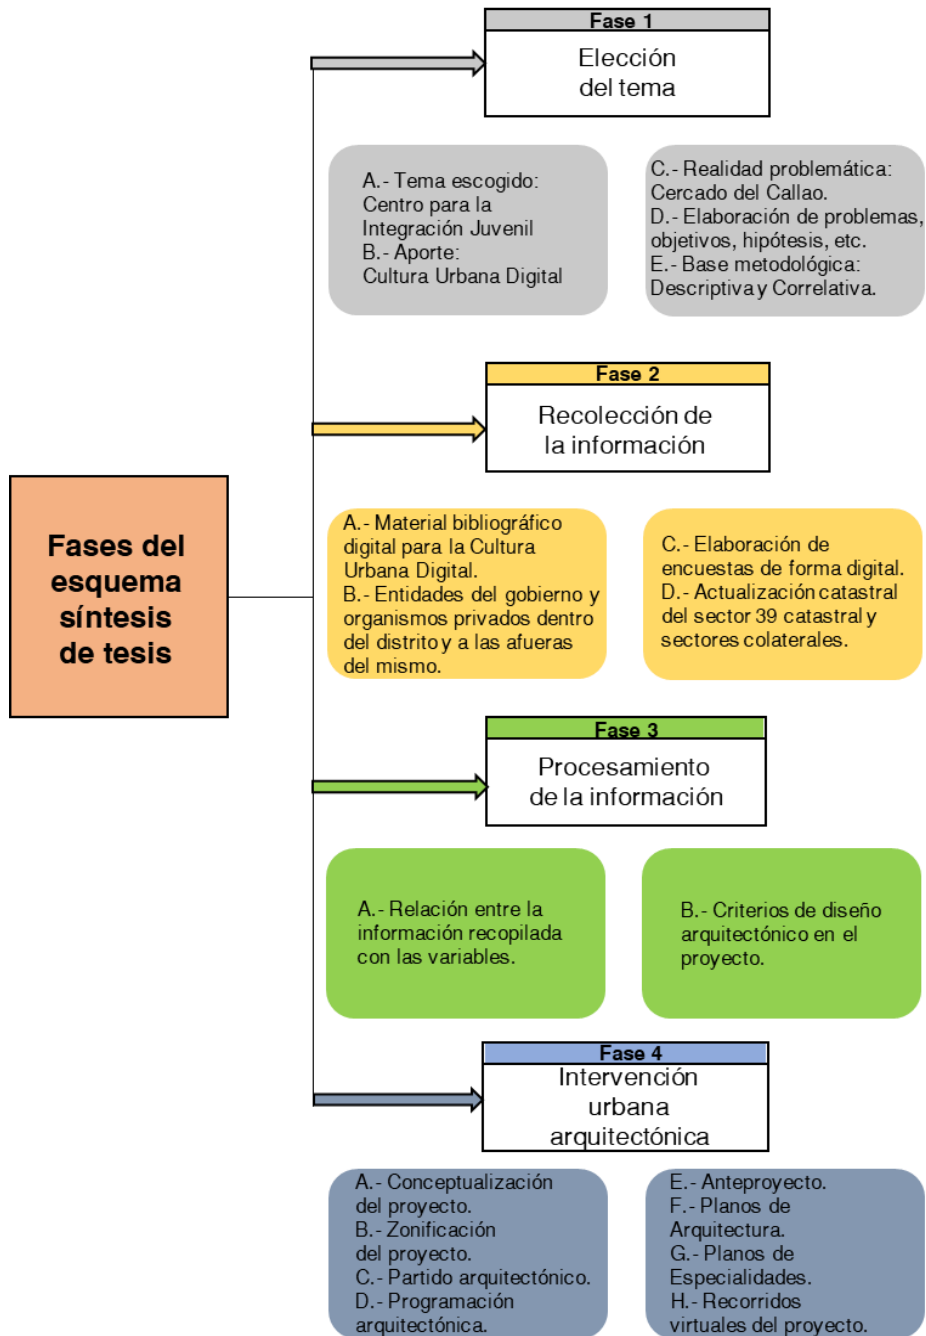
Fases del esquema síntesis de tesis

Fase 1
Elección del tema

A.- Tema escogido: Centro para la Integración Juvenil
B.- Aporte: Cultura Urbana Digital

C.- Realidad problemática: Cercado del Callao.
D.- Elaboración de problemas, objetivos, hipótesis, etc.
E.- Base metodológica: Descriptiva y Correlativa.

Fase 2
Recolección de la información

A.- Material bibliográfico digital para la Cultura Urbana Digital.
B.- Entidades del gobierno y organismos privados dentro del distrito y a las afueras del mismo.

C.- Elaboración de encuestas de forma digital.
D.- Actualización catastral del sector 39 catastral y sectores colaterales.

Fase 3
Procesamiento de la información

A.- Relación entre la información recopilada con las variables.

B.- Criterios de diseño arquitectónico en el proyecto.

Fase 4
Intervención urbana arquitectónica

A.- Conceptualización del proyecto.
B.- Zonificación del proyecto.
C.- Partido arquitectónico.
D.- Programación arquitectónica.

E.- Anteproyecto.
F.- Planos de Arquitectura.
G.- Planos de Especialidades.
H.- Recorridos virtuales del proyecto.